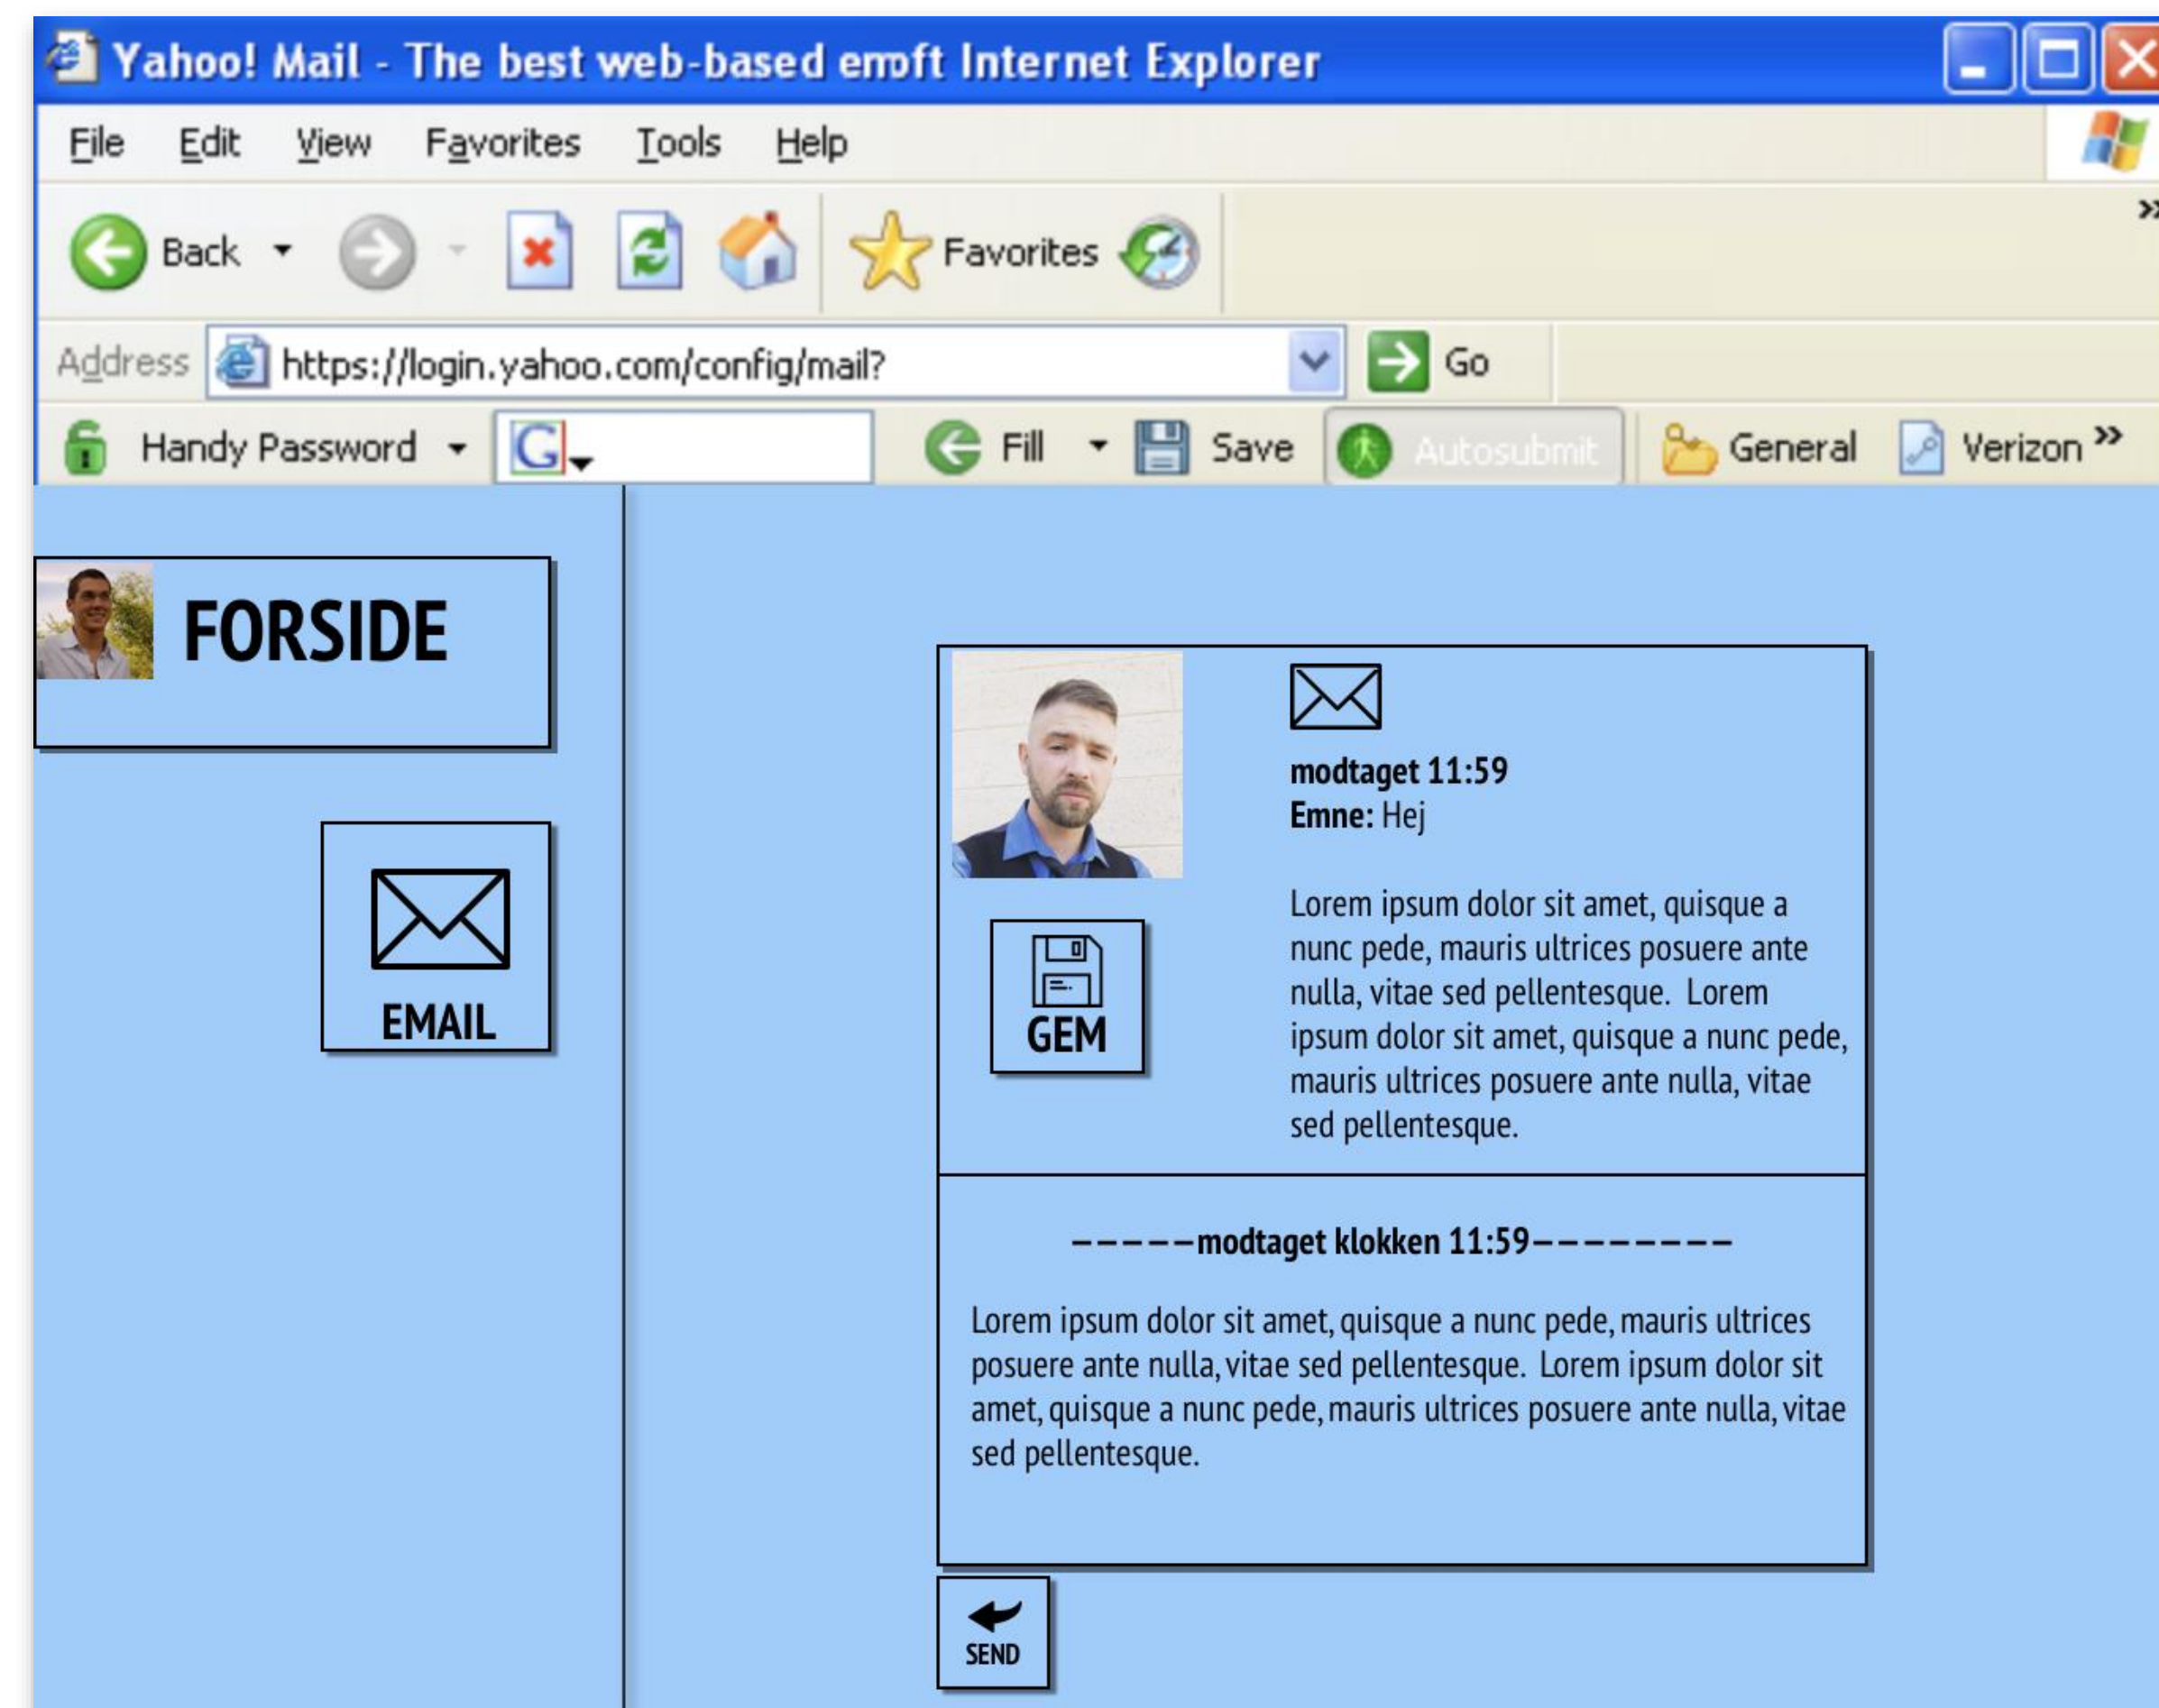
Yahoo! Mail - The best web-based emft Internet Explorer

File Edit View Favorites Tools Help

Back Favorites

Address https://login.yahoo.com/config/mail? Go

Handy Password G Fill Save Autosubmit General Verizon »

FORSIDE

EMAIL

GEM

modtaget 11:59
Emne: Hej

Lorem ipsum dolor sit amet, quisque a nunc pede, mauris ultrices posuere ante nulla, vitae sed pellentesque. Lorem ipsum dolor sit amet, quisque a nunc pede, mauris ultrices posuere ante nulla, vitae sed pellentesque.

-----modtaget klokken 11:59--------

Lorem ipsum dolor sit amet, quisque a nunc pede, mauris ultrices posuere ante nulla, vitae sed pellentesque. Lorem ipsum dolor sit amet, quisque a nunc pede, mauris ultrices posuere ante nulla, vitae sed pellentesque.

SEND